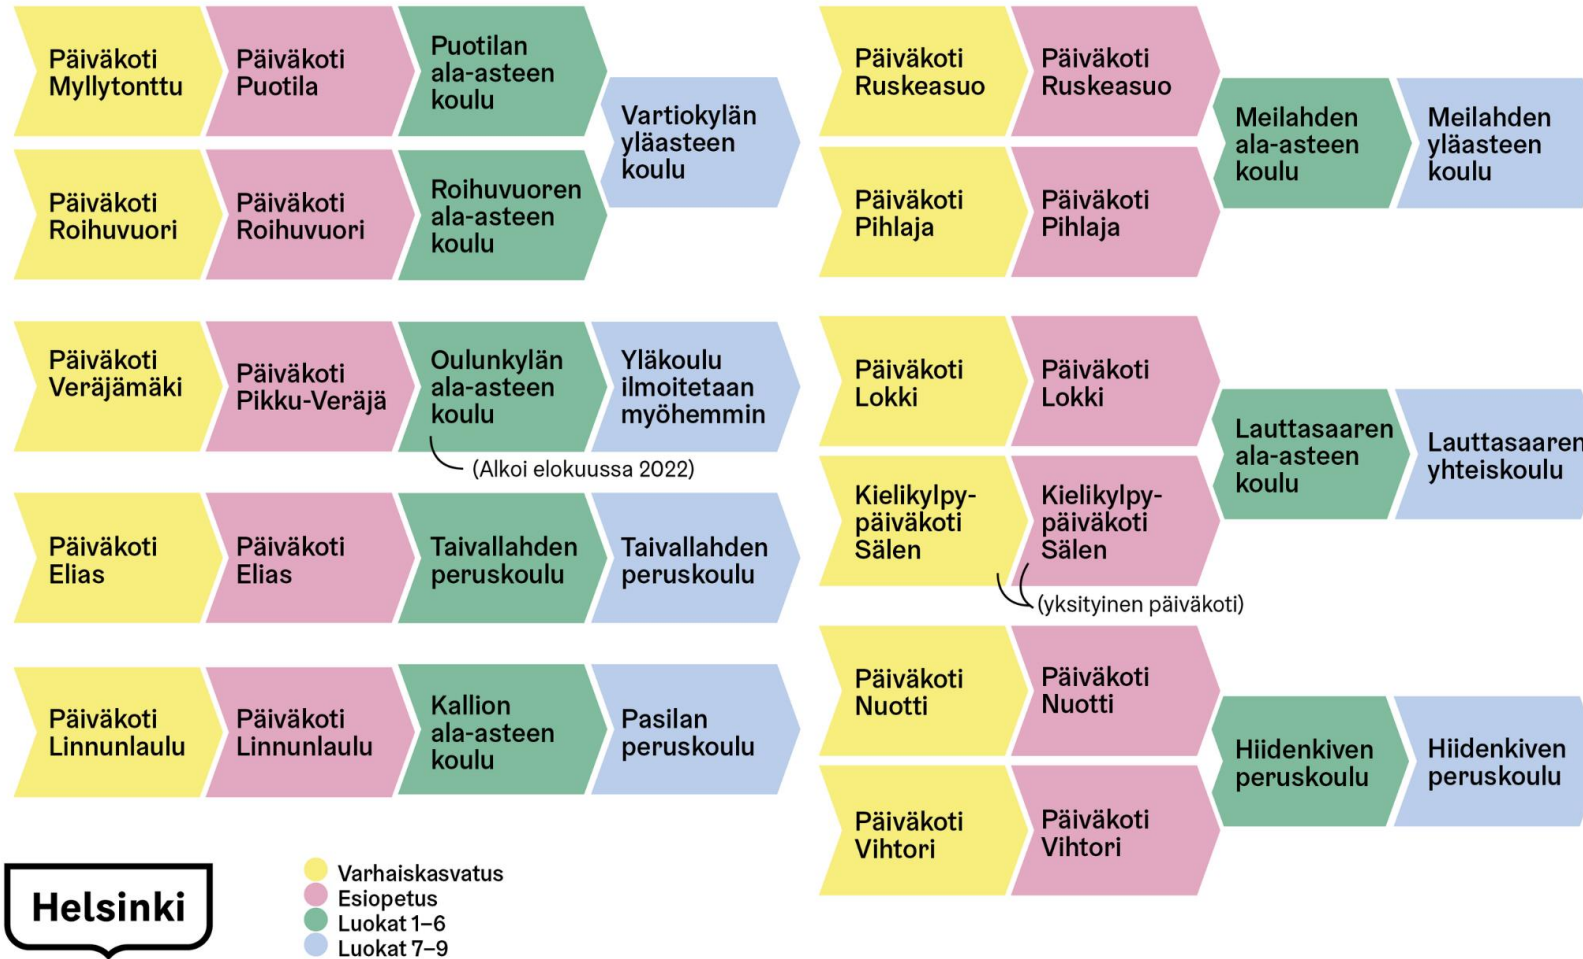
Päiväkoti Myllytonttu

Päiväkoti Puotila

Puotilan ala-asteen koulu

Päiväkoti Roihuvuori

Päiväkoti Roihuvuori

Roihuvuoren ala-asteen koulu

Vartiokylän yläasteen koulu

Päiväkoti Ruskeasuo

Päiväkoti Ruskeasuo

Päiväkoti Pihlaja

Päiväkoti Pihlaja

Meilahden ala-asteen koulu

Meilahden yläasteen koulu

Päiväkoti Veräjämäki

Päiväkoti Pikku-Veräjä

Oulunkylän ala-asteen koulu

Yläkoulu ilmoitetaan myöhemmin

(Alkoi elokuussa 2022)

Päiväkoti Lokki

Päiväkoti Lokki

Kielikylpy-päiväkoti Sälen

Kielikylpy-päiväkoti Sälen

(yksityinen päiväkoti)

Lauttasaaren ala-asteen koulu

Lauttasaaren yhteiskoulu

Päiväkoti Elias

Päiväkoti Elias

Taivallahden peruskoulu

Taivallahden peruskoulu

Päiväkoti Linnunlaulu

Päiväkoti Linnunlaulu

Kallion ala-asteen koulu

Pasilan peruskoulu

Päiväkoti Nuotti

Päiväkoti Nuotti

Päiväkoti Vihtori

Päiväkoti Vihtori

Hiidenkiven peruskoulu

Hiidenkiven peruskoulu

Helsinki

Varhaiskasvatus
Esiopetus
Luokat 1–6
Luokat 7–9